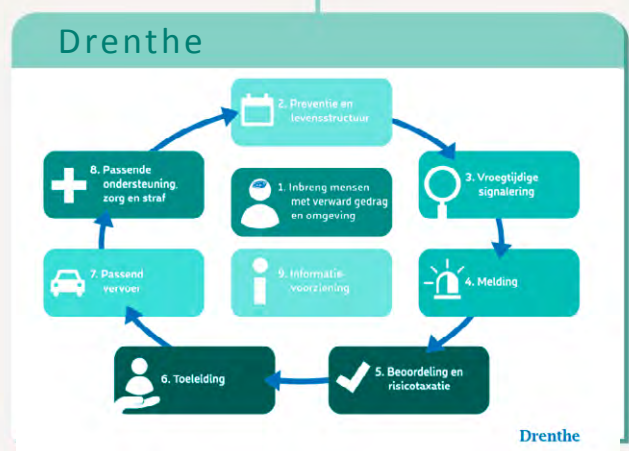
Drenthe

2. Preventie en levensstructuur

3. Vroegtijdige signalering

4. Melding

5. Beoordeling en risicotaxatie

6. Toeleiding

7. Passend vervoer

8. Passende ondersteuning, zorg en straf

1. Inbreng mensen met verward gedrag en omgeving

9. Informatievoorziening

Drenthe